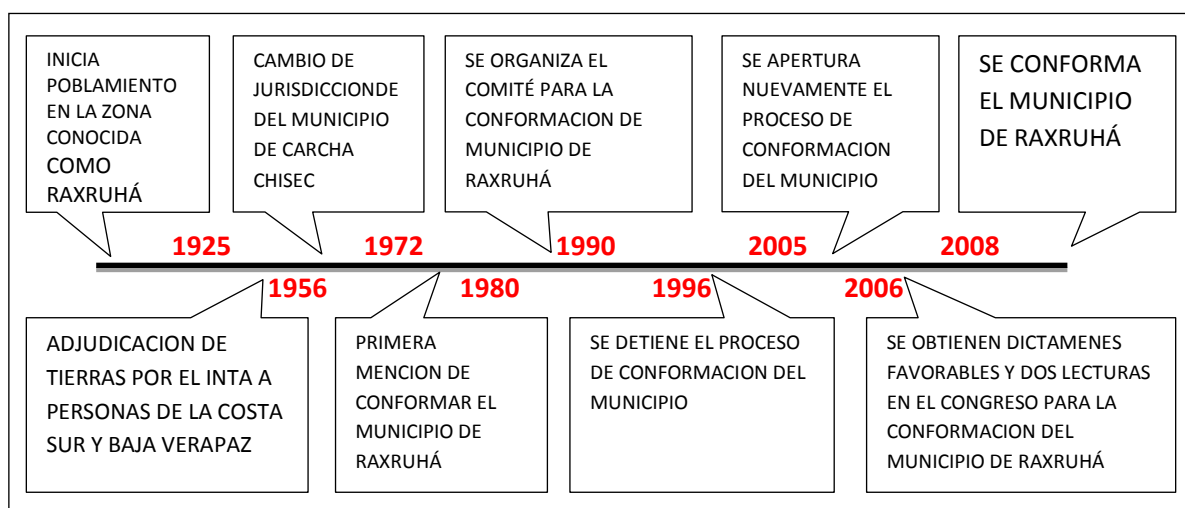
INICIA POBLAMIENTO EN LA ZONA CONOCIDA COMO RAXRUHÁ

1925

CAMBIO DE JURISDICCIONDE DEL MUNICIPIO DE CARCHA CHISEC

1972

SE ORGANIZA EL COMITÉ PARA LA CONFORMACION DE MUNICIPIO DE RAXRUHÁ

1990

SE APERTURA NUEVAMENTE EL PROCESO DE CONFORMACION DEL MUNICIPIO

2005

SE CONFORMA EL MUNICIPIO DE RAXRUHÁ

2008

1956

ADJUDICACION DE TIERRAS POR EL INTA A PERSONAS DE LA COSTA SUR Y BAJA VERAPAZ

1980

PRIMERA MENCION DE CONFORMAR EL MUNICIPIO DE RAXRUHÁ

1996

SE DETIENE EL PROCESO DE CONFORMACION DEL MUNICIPIO

2006

SE OBTIENEN DICTAMENES FAVORABLES Y DOS LECTURAS EN EL CONGRESO PARA LA CONFORMACION DEL MUNICIPIO DE RAXRUHÁ